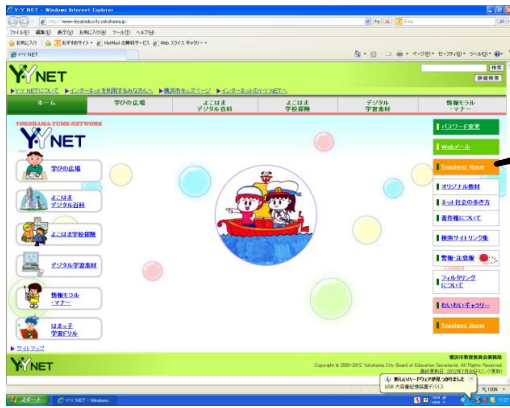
Y・Y NET - Windows Internet Explorer
http://www-localedu.city.yokohama.jp/
ファイル(F) 編集(E) 表示(V) お気に入り(A) ツール(T) ヘルプ(H)
お気に入り おすすめサイト HotMail の無料サービス Web スライス ギャラリー
Y・Y NET
ページ(P) セーフティ(S) ツール(O)
Y・NET
検索
詳細検索
Y・Y NETについて インターネットを利用するみなさんへ 横浜市キッズページ インターネット以外のY・Y NETへ
ホーム
学びの広場
よこはま デジタル百科
よこはま 学校探険
デジタル 学習素材
情報モラル ・マナー
YOKOHAMA-YUME-NETWORK
Y・NET
学びの広場
よこはま デジタル百科
よこはま学校探険
デジタル学習素材
情報モラル ・マナー
はまっ子 学習ドリル
パスワード変更
Webメール
Teachers' Room
オリジナル教材
ネット社会の歩き方
著作権について
検索サイトリンク集
警報・注意報
フィルタリングについて
わいわいギャラリー
Teachers' Room
サイトマップ
Y・NET
横浜市教育委員会事務局
Copyright © 2000-2012 Yokohama City Board of Education Secretariat, All Rights Reserved.
新しいハードウェアが見つかりました
USB 大容量記憶装置デバイス
スタート
Y・Y NET - Windows...
100%